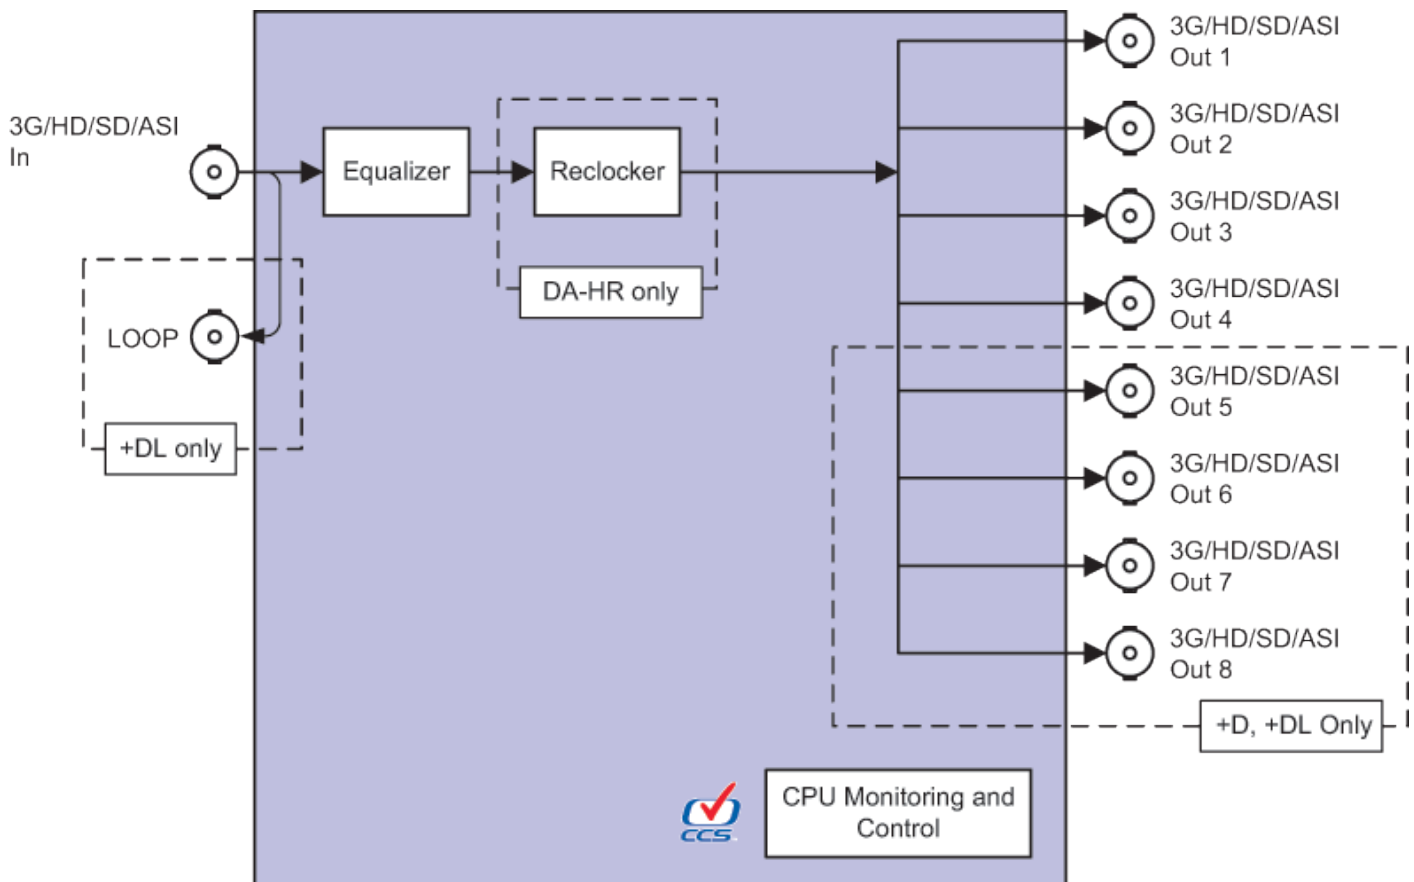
3G/HD/SD/ASI In

Equalizer

Reclocker

DA-HR only

LOOP

+DL only

3G/HD/SD/ASI Out 1

3G/HD/SD/ASI Out 2

3G/HD/SD/ASI Out 3

3G/HD/SD/ASI Out 4

3G/HD/SD/ASI Out 5

3G/HD/SD/ASI Out 6

3G/HD/SD/ASI Out 7

3G/HD/SD/ASI Out 8

+D, +DL Only

CCS

CPU Monitoring and Control